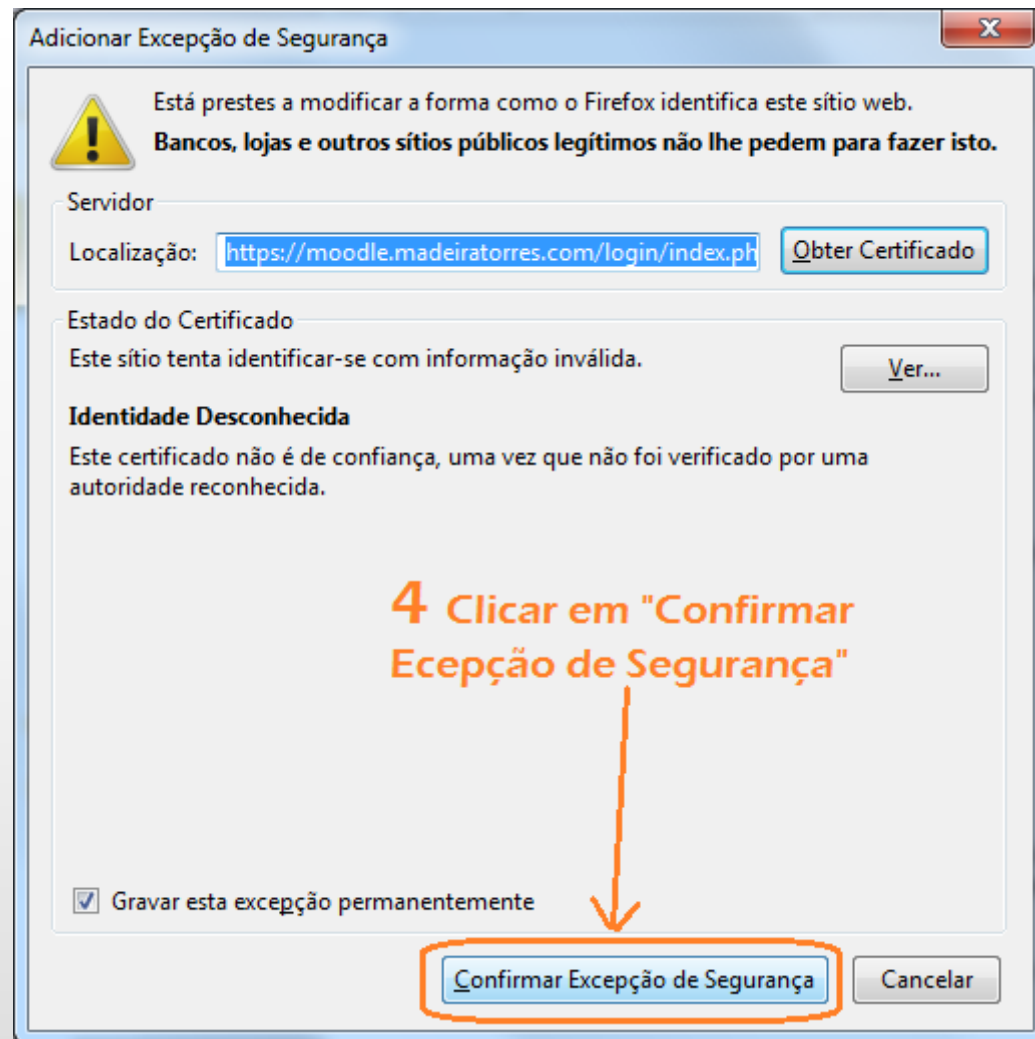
Adicionar Excepção de Segurança

x

Está prestes a modificar a forma como o Firefox identifica este sítio web.

**Bancos, lojas e outros sítios públicos legítimos não lhe pedem para fazer isto.**

Servidor

Localização: https://moodle.madeiratorres.com/login/index.ph

Obter Certificado

Estado do Certificado

Este sítio tenta identificar-se com informação inválida.

Ver...

**Identidade Desconhecida**

Este certificado não é de confiança, uma vez que não foi verificado por uma autoridade reconhecida.

4 Clicar em "Confirmar Ecepção de Segurança"

Gravar esta excepção permanentemente

Confirmar Excepção de Segurança

Cancelar